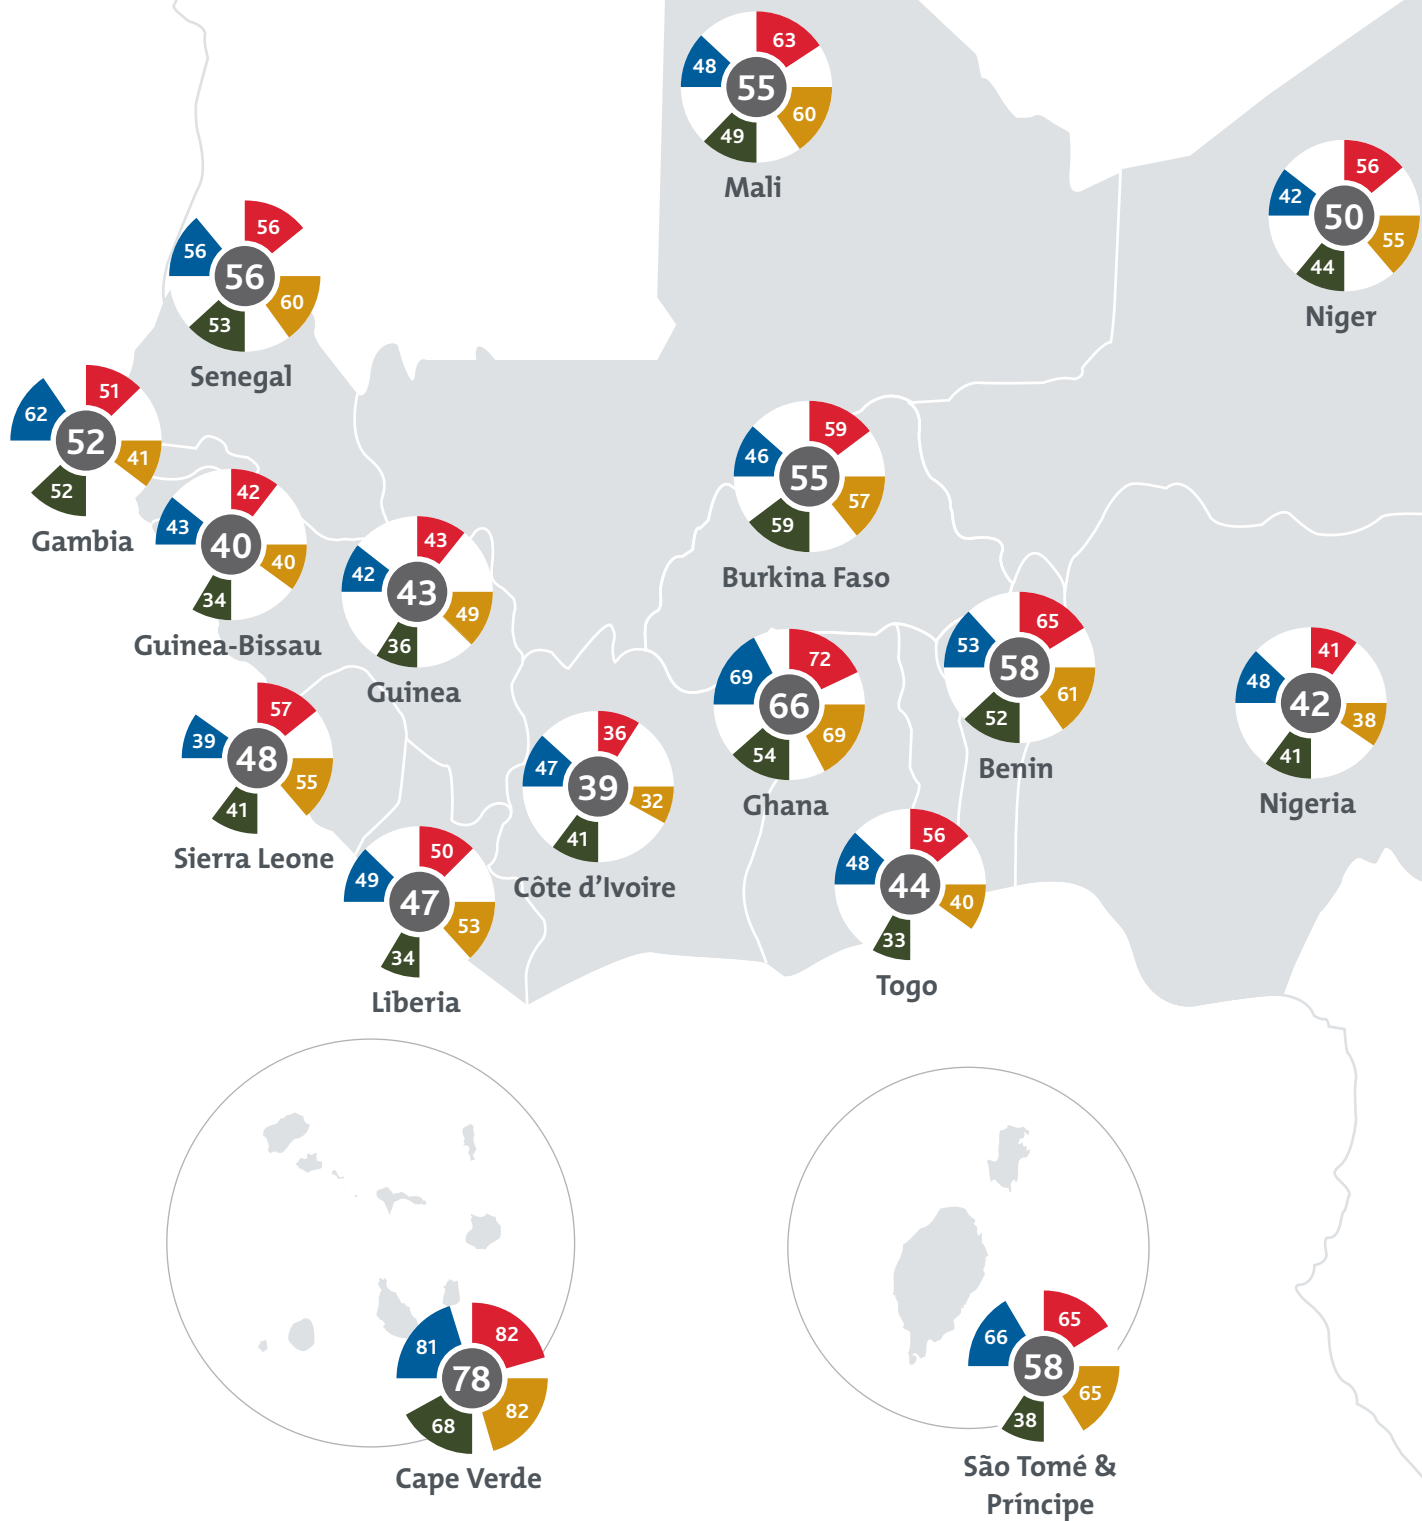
63
48
55
60
49
Mali

56
42
50
55
44
Niger

56
56
56
60
53
Senegal

51
62
52
41
52
Gambia

42
43
40
40
34
Guinea-Bissau

43
42
43
49
36
Guinea

59
46
55
57
59
Burkina Faso

65
53
58
61
52
Benin

41
48
42
38
41
Nigeria

72
69
66
69
54
Ghana

57
39
48
55
41
Sierra Leone

36
47
39
32
41
Côte d'Ivoire

50
49
47
53
34
Liberia

56
48
44
40
33
Togo

82
81
78
82
68
Cape Verde

65
66
58
65
38
São Tomé & Príncipe